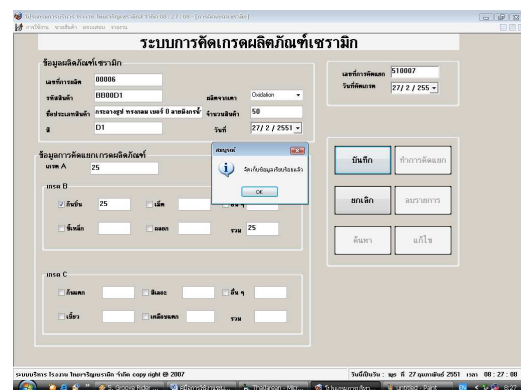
ระบบการคัดเกรดผลิตภัณฑ์เซรามิก

ข้อมูลผลิตภัณฑ์เซรามิก

เลขที่การผลิต 00006

รหัสสินค้า BB00D1

ชื่อประเภทสินค้า กระถางสูง กระถางเบอร์ 0 ลายพิกุล

สี D1

ผลิตจากเตา Oxidation

จำนวนสินค้า 50

วันที่ 27 / 2 / 2551

เลขที่การคัดแยก 510007

วันที่คัดเกรด 27/ 2 / 255

ข้อมูลการคัดแยกเกรดผลิตภัณฑ์

เกรด A 25

เกรด B

ดีบุ๋ม 25

เม็ด

ขี้เหล็ก

ลอก

รวม 25

เกรด C

ก้นแตก

สีเลอะ

อื่น ๆ

เบี้ยว

เคลือบแตก

รวม

บันทึก

ทำการคัดแยก

ยกเลิก

ลบรายการ

ค้นหา

แก้ไข

สมบูรณ์

จัดเก็บข้อมูลเรียบร้อยแล้ว

OK

ระบบบริหาร โรงงาน ไทยเซรามิก จำกัด copy right @ 2007

วันนี้เป็นวัน : พุธ ที่ 27 กุมภาพันธ์ 2551 เวลา 08 : 27 : 08